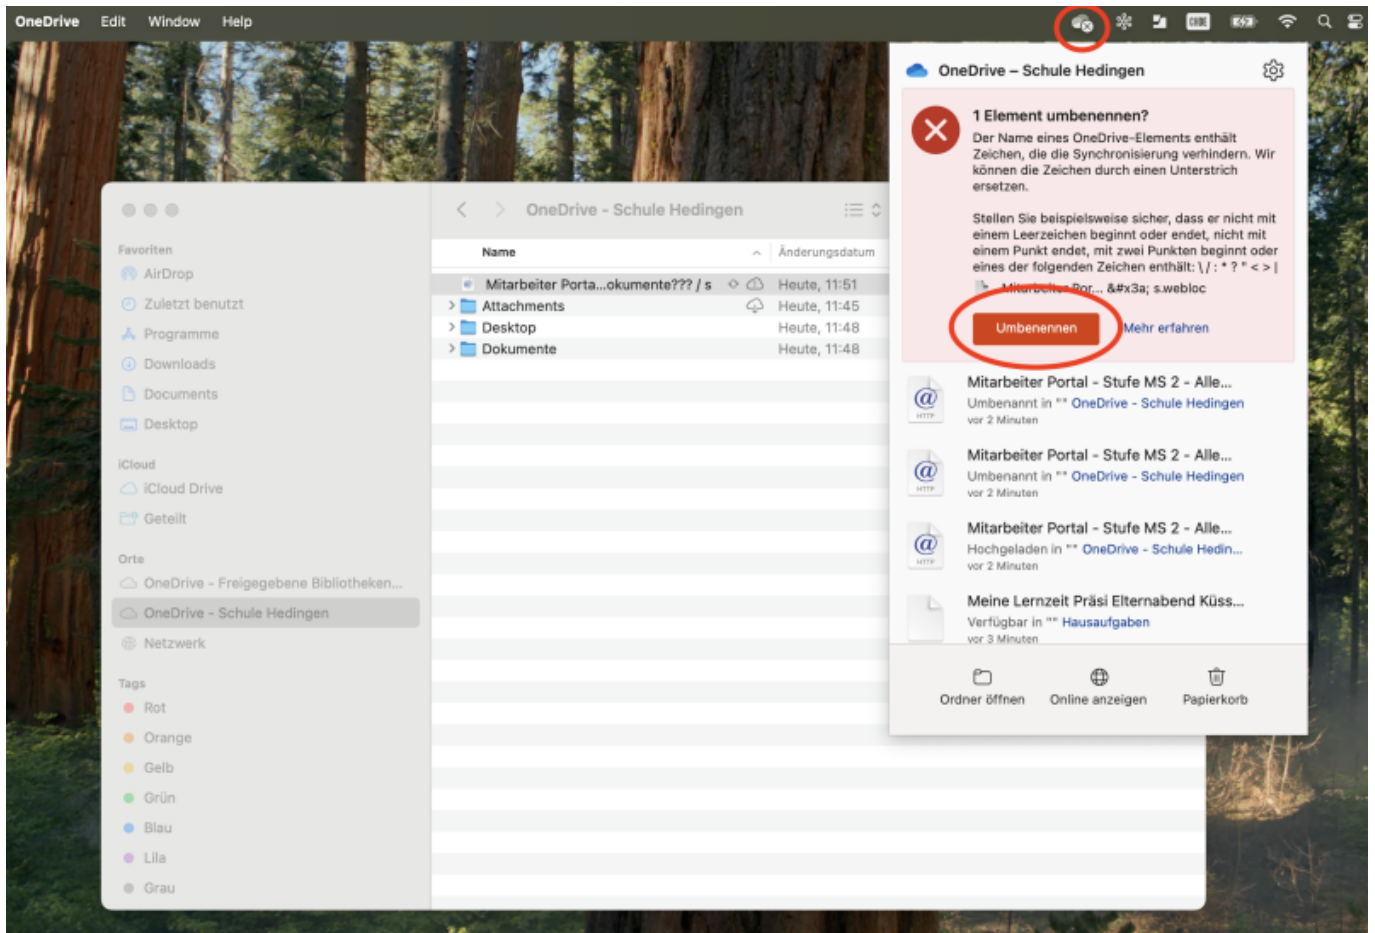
OneDrive Edit Window Help

OneDrive – Schule Hedingen

1 Element umbenennen?
Der Name eines OneDrive-Elements enthält Zeichen, die die Synchronisierung verhindern. Wir können die Zeichen durch einen Unterstrich ersetzen.

Stellen Sie beispielsweise sicher, dass er nicht mit einem Leerzeichen beginnt oder endet, nicht mit einem Punkt endet, mit zwei Punkten beginnt oder eines der folgenden Zeichen enthält: \ / : * ? " < > |

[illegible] Por... &#x3a; s.webloc

Umbenennen Mehr erfahren

Mitarbeiter Portal - Stufe MS 2 - Alle...
Umbenannt in "" OneDrive - Schule Hedingen
vor 2 Minuten

Mitarbeiter Portal - Stufe MS 2 - Alle...
Umbenannt in "" OneDrive - Schule Hedingen
vor 2 Minuten

Mitarbeiter Portal - Stufe MS 2 - Alle...
Hochgeladen in "" OneDrive - Schule Hedin...
vor 2 Minuten

Meine Lernzeit Präsi Elternabend Küss...
Verfügbar in "" Hausaufgaben
vor 3 Minuten

Ordner öffnen Online anzeigen Papierkorb

OneDrive - Schule Hedingen

Favoriten
AirDrop
Zuletzt benutzt
Programme
Downloads
Documents
Desktop
iCloud
iCloud Drive
Geteilt
Orte
OneDrive - Freigegebene Bibliotheken...
OneDrive - Schule Hedingen
Netzwerk
Tags
Rot
Orange
Gelb
Grün
Blau
Lila
Grau

| Name | Änderungsdatum |
|---|---|
| Mitarbeiter Porta...okumente??? / s | Heute, 11:51 |
| Attachments | Heute, 11:45 |
| Desktop | Heute, 11:48 |
| Dokumente | Heute, 11:48 |